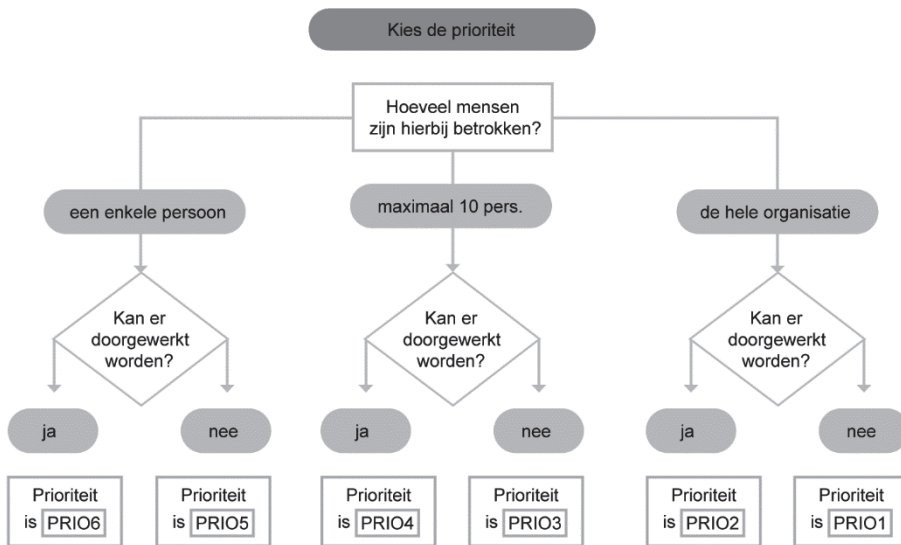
Kies de prioriteit

Hoeveel mensen zijn hierbij betrokken?

een enkele persoon

maximaal 10 pers.

de hele organisatie

Kan er doorgewerkt worden?

Kan er doorgewerkt worden?

Kan er doorgewerkt worden?

ja

nee

ja

nee

ja

nee

Prioriteit is PRIO6

Prioriteit is PRIO5

Prioriteit is PRIO4

Prioriteit is PRIO3

Prioriteit is PRIO2

Prioriteit is PRIO1